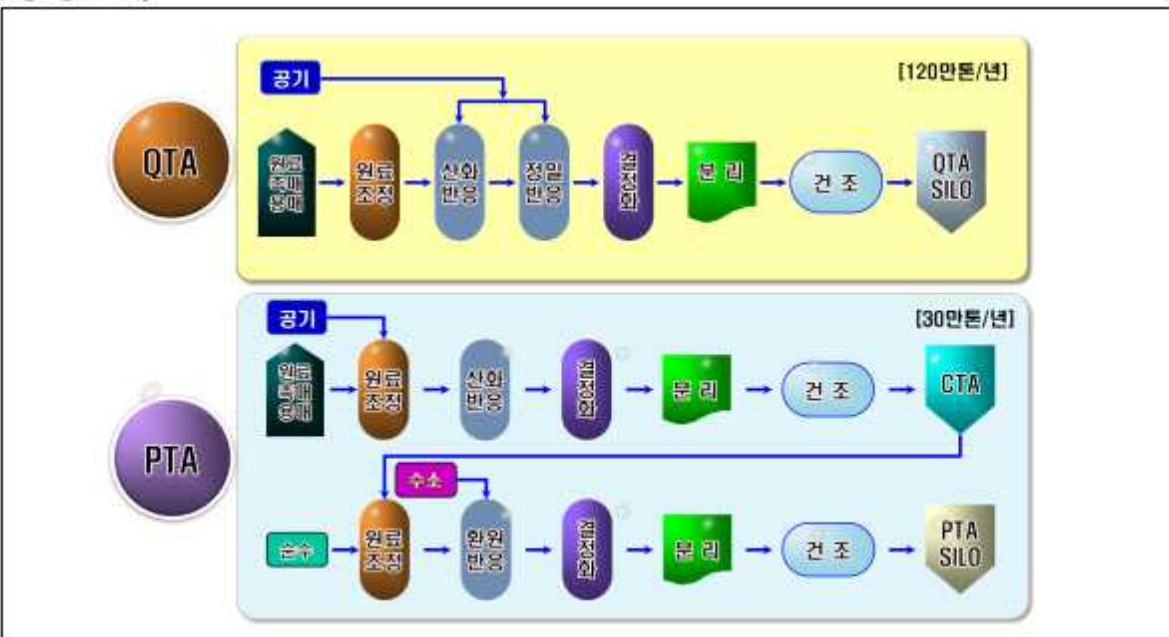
QTA

공기

[120만톤/년]

원료 촉매 용매

원료 조정

산화 반응

정밀 반응

결정화

분 리

건 조

QTA SILO

PTA

공기

[30만톤/년]

원료 촉매 용매

원료 조정

산화 반응

결정화

분 리

건 조

CTA

수소

순수

원료 조정

환원 반응

결정화

분 리

건 조

PTA SILO